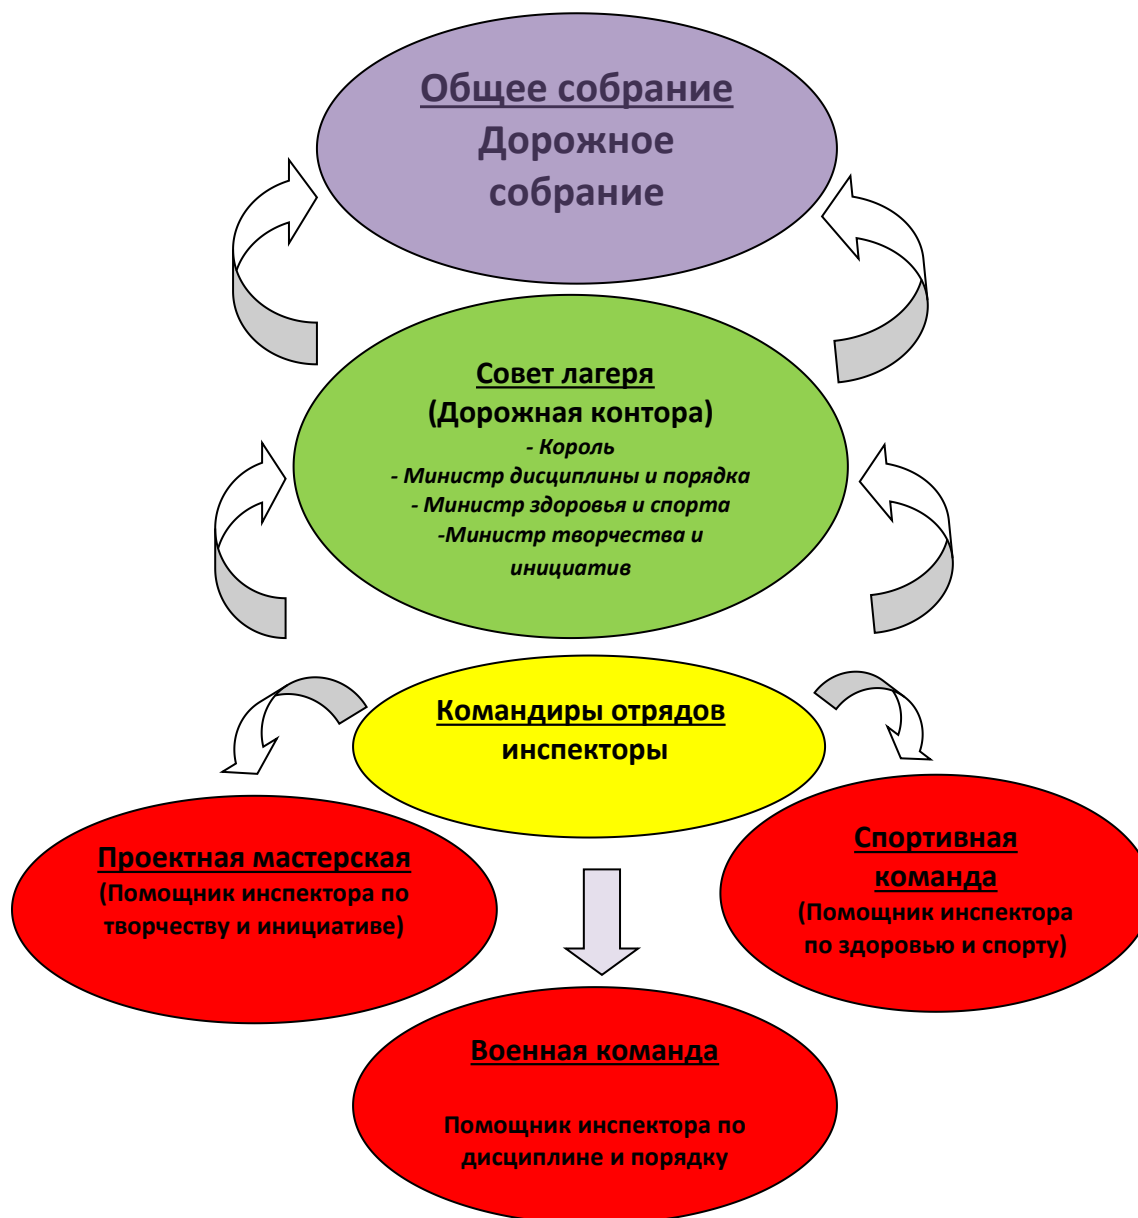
Общее собрание
Дорожное собрание

Совет лагеря
(Дорожная контора)
- Король
- Министр дисциплины и порядка
- Министр здоровья и спорта
-Министр творчества и инициатив

Командиры отрядов
инспекторы

Проектная мастерская
(Помощник инспектора по творчеству и инициативе)

Спортивная команда
(Помощник инспектора по здоровью и спорту)

Военная команда

Помощник инспектора по дисциплине и порядку